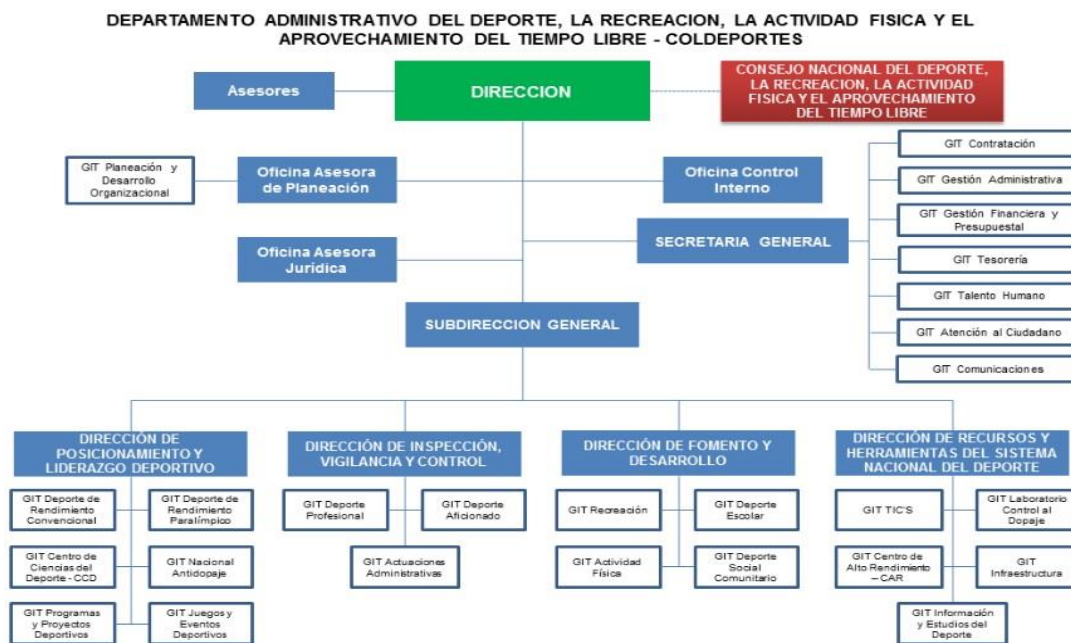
DEPARTAMENTO ADMINISTRATIVO DEL DEPORTE, LA RECREACION, LA ACTIVIDAD FISICA Y EL APROVECHAMIENTO DEL TIEMPO LIBRE - COLDEPORTES

Asesores

DIRECCION

CONSEJO NACIONAL DEL DEPORTE, LA RECREACION, LA ACTIVIDAD FISICA Y EL APROVECHAMIENTO DEL TIEMPO LIBRE

GIT Planeación y Desarrollo Organizacional

Oficina Asesora de Planeación

Oficina Control Interno

GIT Contratación

GIT Gestión Administrativa

GIT Gestión Financiera y Presupuestal

SECRETARIA GENERAL

Oficina Asesora Juridica

GIT Tesorería

GIT Talento Humano

GIT Atención al Ciudadano

GIT Comunicaciones

SUBDIRECCION GENERAL

DIRECCIÓN DE POSICIONAMIENTO Y LIDERAZGO DEPORTIVO

GIT Deporte de Rendimiento Convencional

GIT Deporte de Rendimiento Paralímpico

GIT Centro de Ciencias del Deporte - CCD

GIT Nacional Antidopaje

GIT Programas y Proyectos Deportivos

GIT Juegos y Eventos Deportivos

DIRECCIÓN DE INSPECCIÓN, VIGILANCIA Y CONTROL

GIT Deporte Profesional

GIT Deporte Aficionado

GIT Actuaciones Administrativas

DIRECCIÓN DE FOMENTO Y DESARROLLO

GIT Recreación

GIT Deporte Escolar

GIT Actividad Física

GIT Deporte Social Comunitario

DIRECCIÓN DE RECURSOS Y HERRAMIENTAS DEL SISTEMA NACIONAL DEL DEPORTE

GIT TIC'S

GIT Laboratorio Control al Dopaje

GIT Centro de Alto Rendimiento – CAR

GIT Infraestructura

GIT Información y Estudios del Deporte